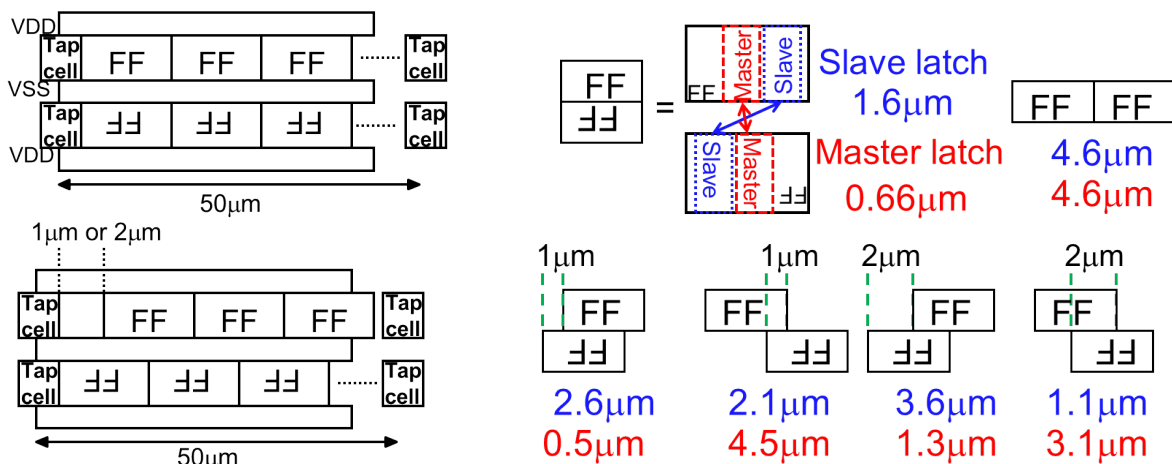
VDD
Tap cell FF FF FF ....... Tap cell
VSS
Tap cell FF FF FF ....... Tap cell
VDD
50μm

1μm or 2μm
Tap cell FF FF FF Tap cell
Tap cell FF FF FF ....... Tap cell
50μm

FF
FF
=
FF Master Slave
Slave Master FF

Slave latch
1.6μm
Master latch
0.66μm

FF FF
4.6μm
4.6μm

1μm
FF
FF
2.6μm
0.5μm

1μm
FF
FF
2.1μm
4.5μm

2μm
FF
FF
3.6μm
1.3μm

2μm
FF
FF
1.1μm
3.1μm